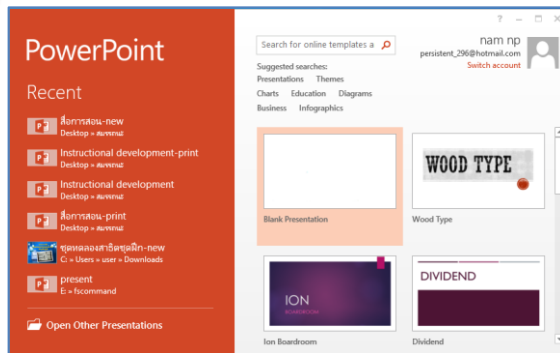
PowerPoint

Recent

สื่อการสอน-new
Desktop » สมพงษ์

Instructional development-print
Desktop » สมพงษ์

Instructional development
Desktop » สมพงษ์

สื่อการสอน-print
Desktop » สมพงษ์

ชุดทดลองสาธิตชุดฝึก-new
C: » Users » user » Downloads

present
E: » fscommand

Open Other Presentations

? – □ ×

Search for online templates a

nam np
persistent_296@hotmail.com
Switch account

Suggested searches:
Presentations Themes
Charts Education Diagrams
Business Infographics

Blank Presentation

WOOD TYPE
Wood Type

ION
Ion Boardroom

DIVIDEND
Dividend